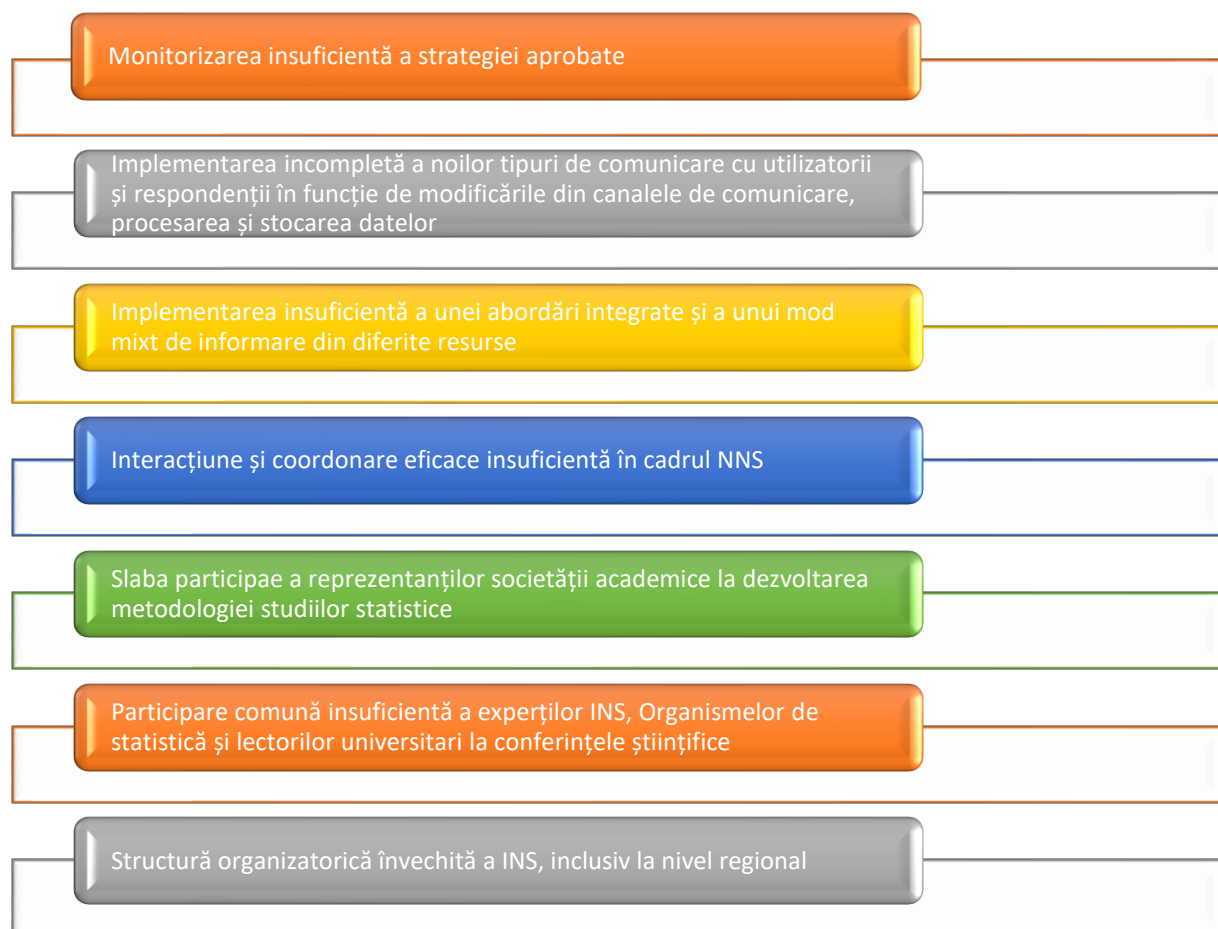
Monitorizarea insuficientă a strategiei aprobate

Implementarea incompletă a noilor tipuri de comunicare cu utilizatorii și respondenții în funcție de modificările din canalele de comunicare, procesarea și stocarea datelor

Implementarea insuficientă a unei abordări integrate și a unui mod mixt de informare din diferite resurse

Interacțiune și coordonare eficace insuficientă în cadrul NNS

Slaba participae a reprezentanților societății academice la dezvoltarea metodologiei studiilor statistice

Participare comună insuficientă a experților INS, Organismelor de statistică și lectorilor universitari la conferințele științifice

Structură organizatorică învechită a INS, inclusiv la nivel regional